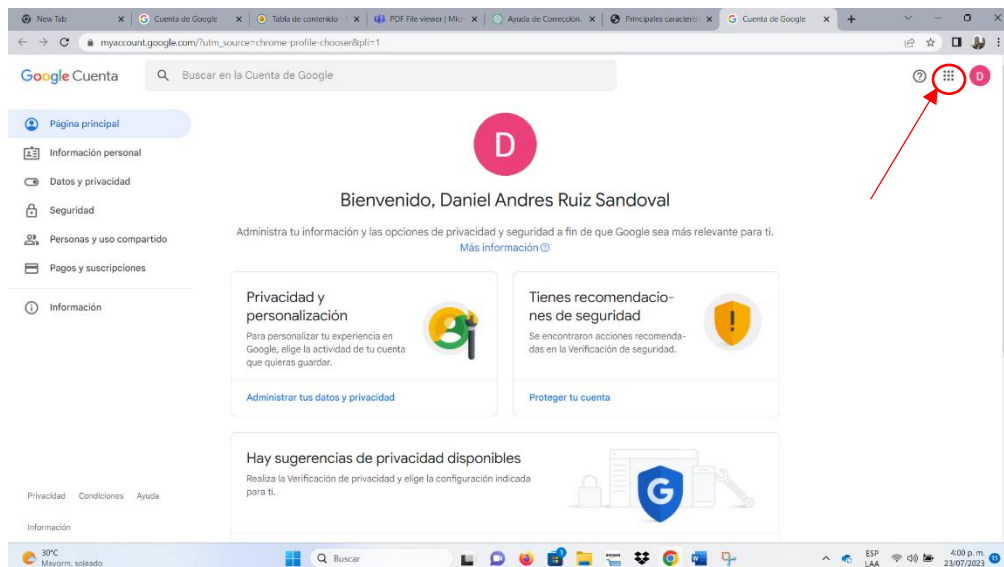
New Tab | Cuenta de Google | Tabla de contenido | PDF File viewer | Mic | Ayuda de Corrección | Principales caracterís | Cuenta de Google

myaccount.google.com/?utm_source=chrome-profile-chooser&pli=1

Google Cuenta

Buscar en la Cuenta de Google

D

Página principal

Información personal

Datos y privacidad

Seguridad

Personas y uso compartido

Pagos y suscripciones

Información

D

Bienvenido, Daniel Andres Ruiz Sandoval

Administra tu información y las opciones de privacidad y seguridad a fin de que Google sea más relevante para ti.

Más información

Privacidad y personalización

Para personalizar tu experiencia en Google, elige la actividad de tu cuenta que quieras guardar.

Administrar tus datos y privacidad

Tienes recomendaciones de seguridad

Se encontraron acciones recomendadas en la Verificación de seguridad.

Proteger tu cuenta

Hay sugerencias de privacidad disponibles

Realiza la Verificación de privacidad y elige la configuración indicada para ti.

Privacidad Condiciones Ayuda

Información

30°C
Mayorm. soleado

Buscar

ESP
LAA

4:00 p. m.
23/07/2023